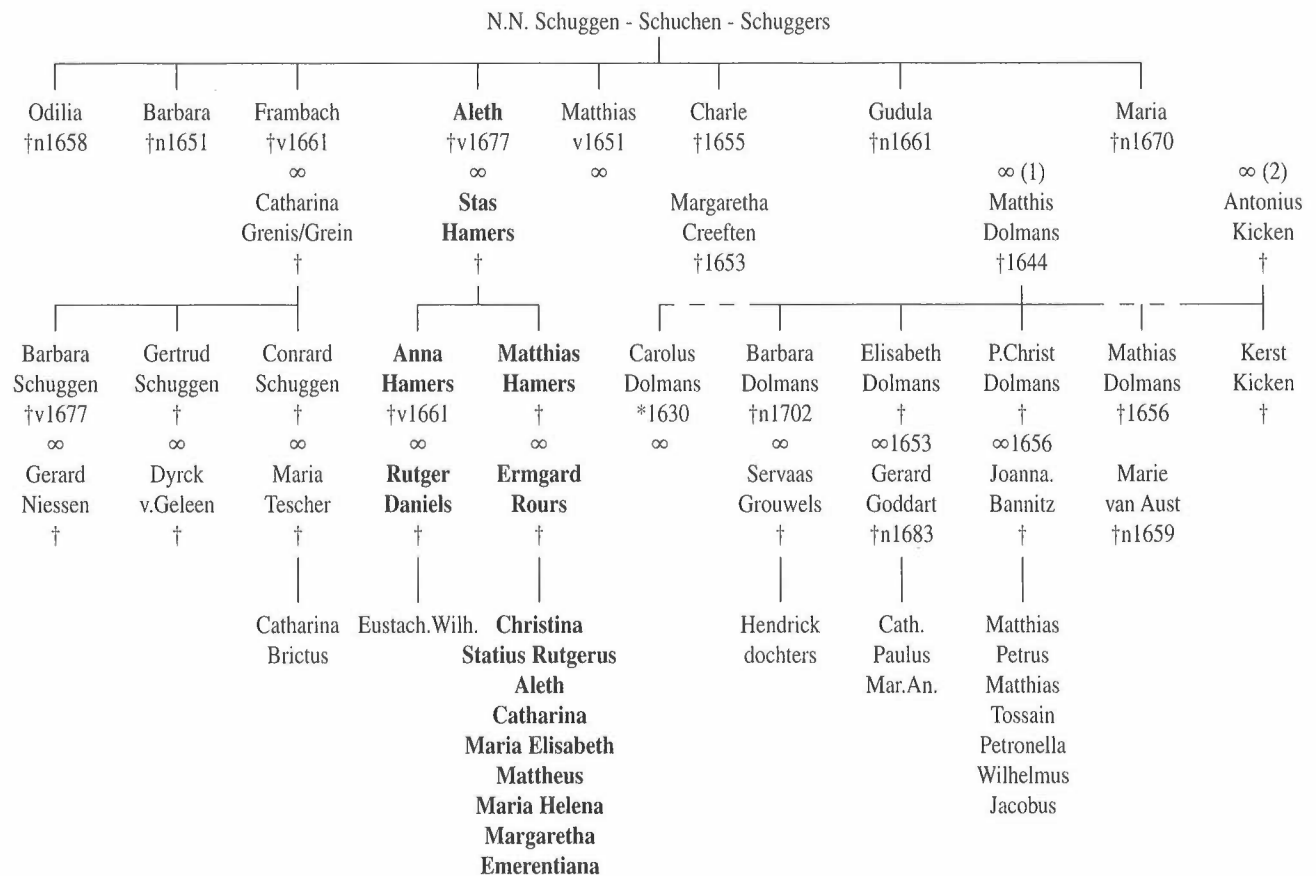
N.N. Schuggen - Schuchen - Schuggers

Odilia
†n1658

Barbara
†n1651

Frambach
†v1661
∞
Catharina
Grenis/Grein
†

Aleth
†v1677
∞
Stas
Hamers
†

Matthias
v1651
∞

Charle
†1655

Margaretha
Creeften
†1653

Gudula
†n1661
∞ (1)
Matthis
Dolmans
†1644

Maria
†n1670
∞ (2)
Antonius
Kicken
†

Barbara
Schuggen
†v1677
∞
Gerard
Niessen
†

Gertrud
Schuggen
†
∞
Dyrck
v.Geleen
†

Conrard
Schuggen
†
∞
Maria
Tescher
†

Catharina
Brictus

Anna
Hamers
†v1661
∞
Rutger
Daniels
†

Eustach.Wilh.

Matthias
Hamers
†
∞
Ermgard
Rours
†

Christina
Statius Rutgerus
Aleth
Catharina
Maria Elisabeth
Mattheus
Maria Helena
Margaretha
Emerentiana

Carolus
Dolmans
*1630
∞

Barbara
Dolmans
†n1702
∞
Servaas
Grouwels
†

Hendrick
dochters

Elisabeth
Dolmans
†
∞1653
Gerard
Goddart
†n1683

Cath.
Paulus
Mar.An.

P.Christ
Dolmans
†
∞1656
Joanna.
Bannitz
†

Matthias
Petrus
Matthias
Tossain
Petronella
Wilhelmus
Jacobus

Mathias
Dolmans
†1656

Marie
van Aust
†n1659

Kerst
Kicken
†